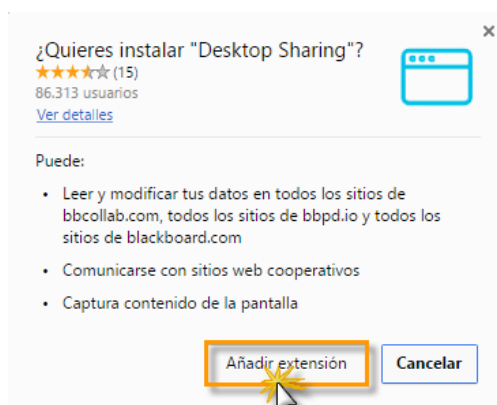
¿Quieres instalar "Desktop Sharing"?
★★★★☆ (15)
86.313 usuarios
Ver detalles

Puede:

- Leer y modificar tus datos en todos los sitios de bbcollab.com, todos los sitios de bbpd.io y todos los sitios de blackboard.com
- Comunicarse con sitios web cooperativos
- Captura contenido de la pantalla

Añadir extensión Cancelar